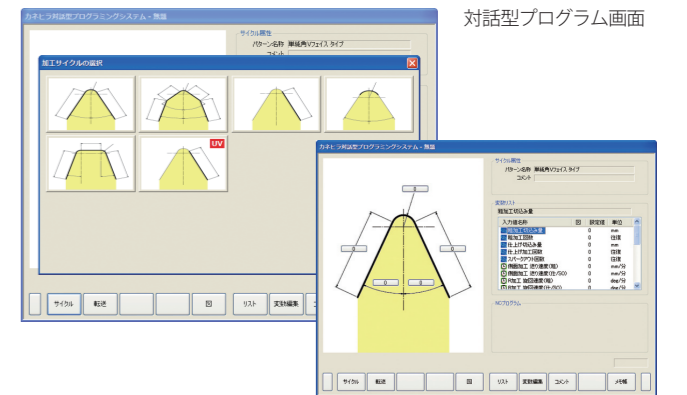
対話型プログラム画面

カネヒラ対話型プログラミングシステム - 無題

サイクル属性
パターン名称 単純角Vフェイス タイプ
コメント

加工サイクルの選択

UV

サイクル 転送 図 リスト 変数編集

カネヒラ対話型プログラミングシステム - 無題

サイクル属性
パターン名称 単純角Vフェイス タイプ
コメント

変数リスト
粗加工切込み量

| 入力値名称 | 図 | 設定値 | 単位 |
|---|---|---|---|
| 粗加工切込み量 | | 0 | mm |
| 粗加工回数 | | 0 | 往復 |
| 仕上げ切込み量 | | 0 | mm |
| 仕上げ加工回数 | | 0 | 往復 |
| スパークアウト回数 | | 0 | 往復 |
| 側面加工 送り速度(粗) | | 0 | mm/分 |
| 側面加工 送り速度(仕上/SO) | | 0 | mm/分 |
| R加工 送り速度(粗) | | 0 | deg/分 |
| R加工 送り速度(仕上/SO) | | 0 | deg/分 |

NCプログラム

0 0 0 0 0 0

サイクル 転送 図 リスト 変数編集 コメント メモ帳